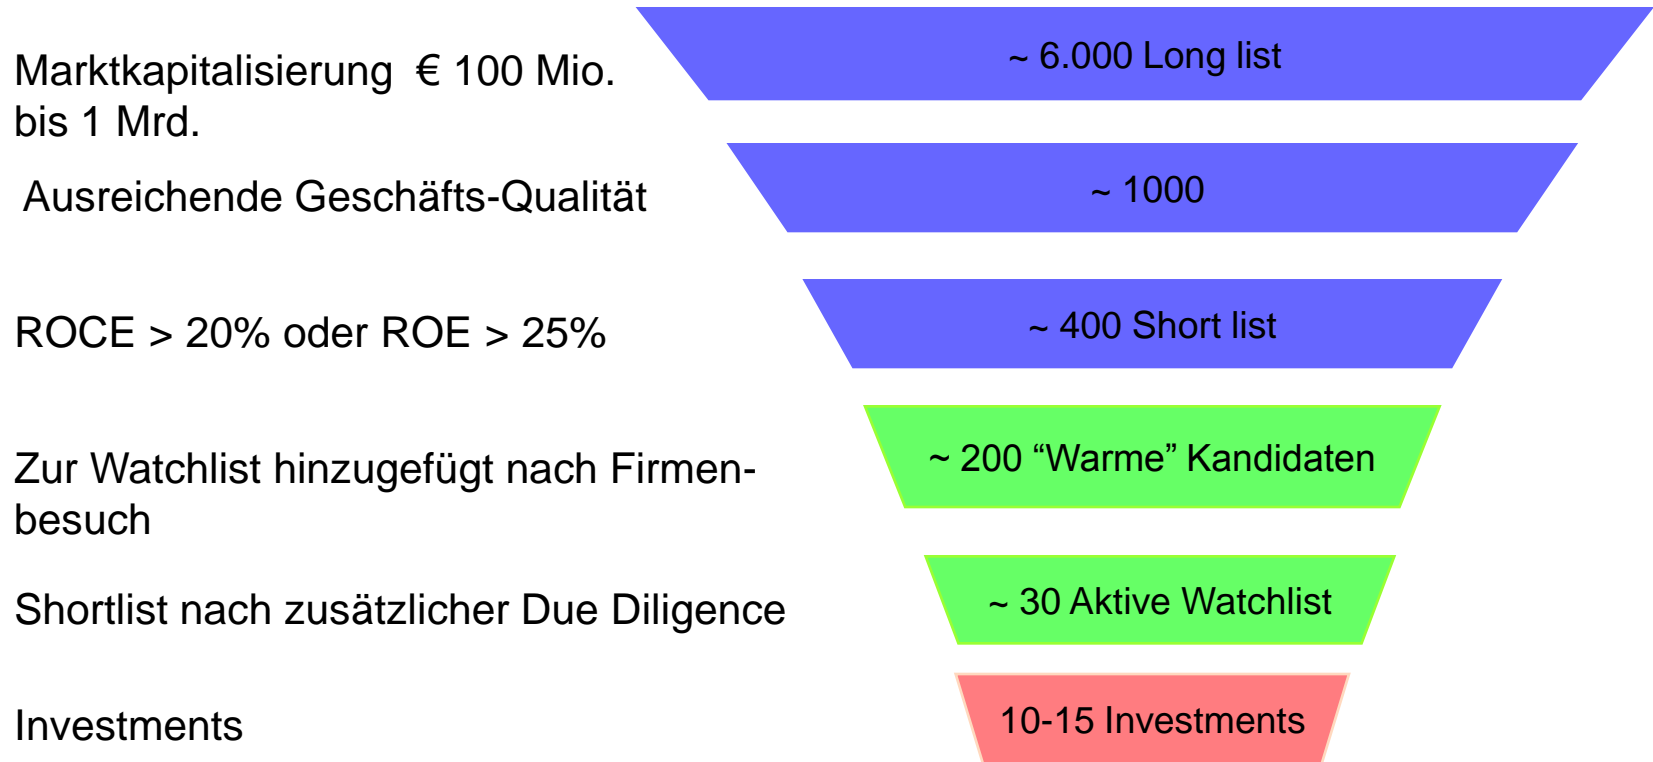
Marktkapitalisierung € 100 Mio. bis 1 Mrd.

~ 6.000 Long list

Ausreichende Geschäfts-Qualität

~ 1000

ROCE > 20% oder ROE > 25%

~ 400 Short list

Zur Watchlist hinzugefügt nach Firmenbesuch

~ 200 “Warme” Kandidaten

Shortlist nach zusätzlicher Due Diligence

~ 30 Aktive Watchlist

Investments

10-15 Investments